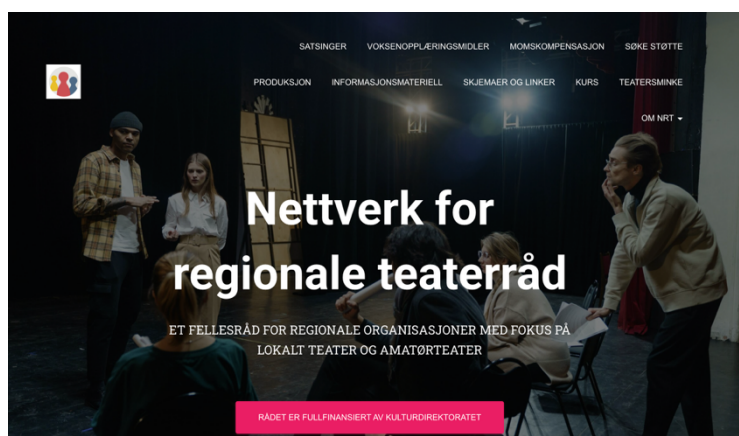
SATSINGER VOKSENOPPLÆRINGSMIDLER MOMSKOMPENSASJON SØKE STØTTE

PRODUKSJON INFORMASJONSMATERIELL SKJEMAER OG LINKER KURS TEATERSMINKE

OM NRT

Nettverk for regionale teaterråd

ET FELLESRÅD FOR REGIONALE ORGANISASJONER MED FOKUS PÅ LOKALT TEATER OG AMATØRTEATER

RÅDET ER FULLFINANSIERT AV KULTURDIREKTORATET